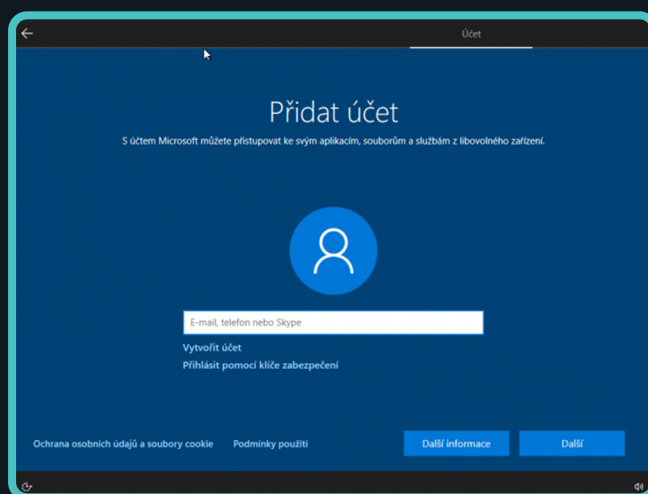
Účet

Přidat účet

S účtem Microsoft můžete přistupovat ke svým aplikacím, souborům a službám z libovolného zařízení.

E-mail, telefon nebo Skype

Vytvořit účet

Přihlásit pomocí klíče zabezpečení

Ochrana osobních údajů a soubory cookie

Podmínky použití

Další informace

Další